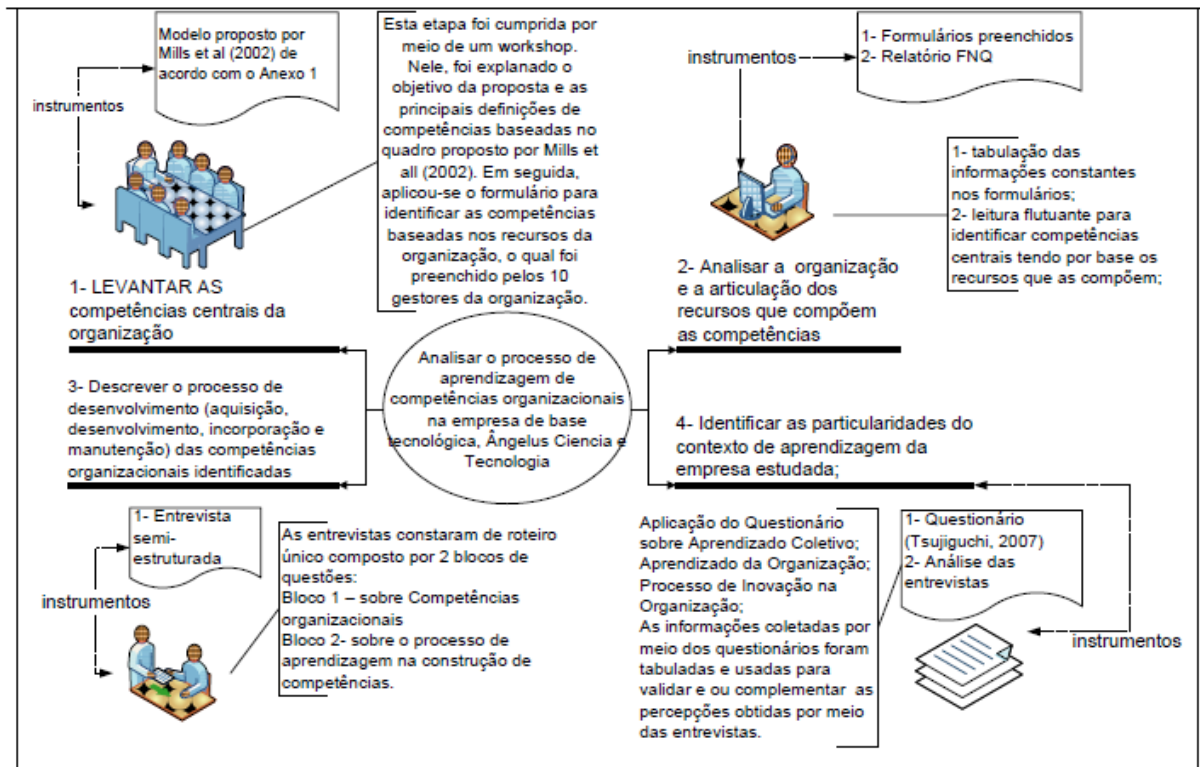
Modelo proposto por Mills et al (2002) de acordo com o Anexo 1

instrumentos

Esta etapa foi cumprida por meio de um workshop. Nele, foi explanado o objetivo da proposta e as principais definições de competências baseadas no quadro proposto por Mills et all (2002). Em seguida, aplicou-se o formulário para identificar as competências baseadas nos recursos da organização, o qual foi preenchido pelos 10 gestores da organização.

instrumentos

1- Formulários preenchidos
2- Relatório FNQ

1- tabulação das informações constantes nos formulários;
2- leitura flutuante para identificar competências centrais tendo por base os recursos que as compõem;

1- LEVANTAR AS competências centrais da organização

2- Analisar a organização e a articulação dos recursos que compõem as competências

Analisar o processo de aprendizagem de competências organizacionais na empresa de base tecnológica, Ângelus Ciencia e Tecnologia

3- Descrever o processo de desenvolvimento (aquisição, desenvolvimento, incorporação e manutenção) das competências organizacionais identificadas

4- Identificar as particularidades do contexto de aprendizagem da empresa estudada;

1- Entrevista semi-estruturada

instrumentos

As entrevistas constaram de roteiro único composto por 2 blocos de questões:
Bloco 1 – sobre Competências organizacionais
Bloco 2- sobre o processo de aprendizagem na construção de competências.

Aplicação do Questionário sobre Aprendizado Coletivo; Aprendizado da Organização; Processo de Inovação na Organização;
As informações coletadas por meio dos questionários foram tabuladas e usadas para validar e ou complementar as percepções obtidas por meio das entrevistas.

1- Questionário (Tsujiguchi, 2007)
2- Análise das entrevistas

instrumentos